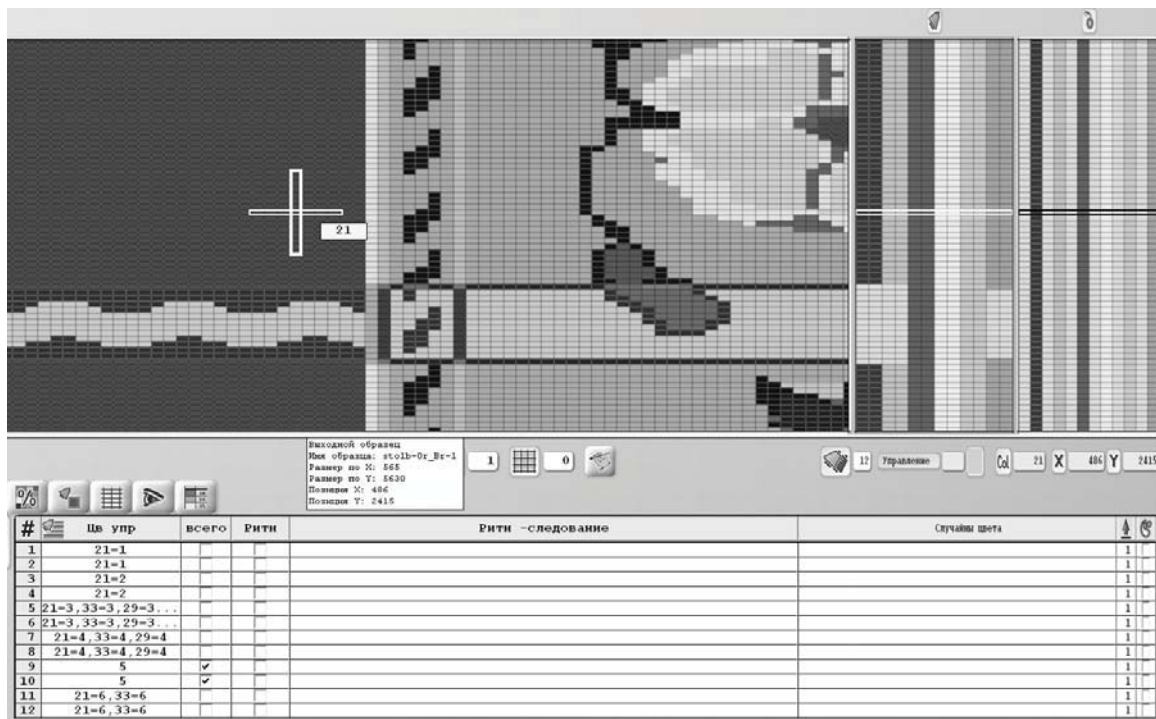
21

Выходной образец
Имя образца: stolb-Or_Br-1
Размер по X: 565
Размер по Y: 5630
Позиция X: 486
Позиция Y: 2415

1 0

12 Управление Col 21 X 486 Y 2415

| # | Цв упр | всего | Ритм | Ритм -следование | Случайны цвета | | |
|---|---|---|---|---|---|---|---|
| 1 | 21=1 | | | | | 1 | |
| 2 | 21=1 | | | | | 1 | |
| 3 | 21=2 | | | | | 1 | |
| 4 | 21=2 | | | | | 1 | |
| 5 | 21=3,33=3,29=3... | | | | | 1 | |
| 6 | 21=3,33=3,29=3... | | | | | 1 | |
| 7 | 21=4,33=4,29=4 | | | | | 1 | |
| 8 | 21=4,33=4,29=4 | | | | | 1 | |
| 9 | 5 | ✔ | | | | 1 | |
| 10 | 5 | ✔ | | | | 1 | |
| 11 | 21=6,33=6 | | | | | 1 | |
| 12 | 21=6,33=6 | | | | | 1 | |